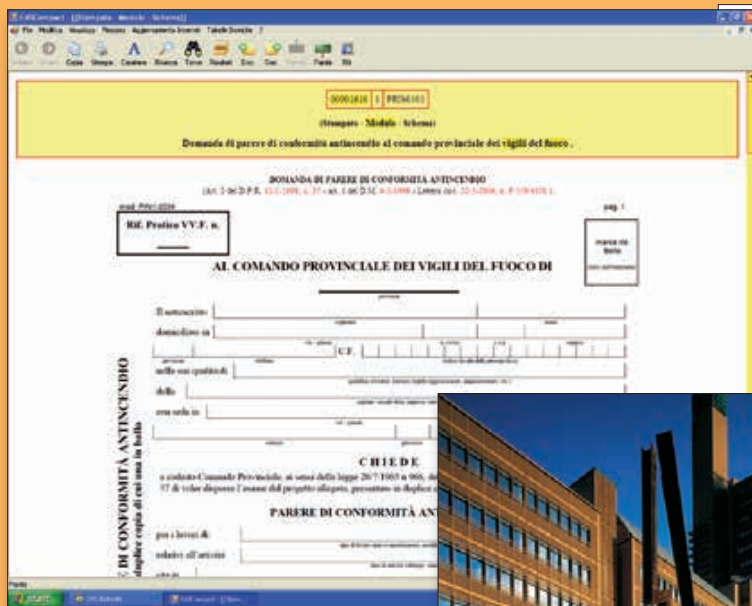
File Modifica Visualizza Formato Aggiornamenti Internet Tabelle Dinamiche ?

Copia Stampa Carattere Ricerca Trova Risultati Doc Gen Pardo Fil

00001610 1 PRS6101

(Stampato - Modulo - Schema)

Domanda di parere di conformità antincendio al comando provinciale dei vigili del fuoco .

DOMANDA DI PARERE DI CONFORMITÀ ANTINCENDIO

(Art. 2 del D.P.R. 12-1-1998, n. 37 - art. 1 del D.M. 4-5-1998 - Lettera circ. 22-1-2004, n. P 150/4101 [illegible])

mod. PIN1-2004

pag. 1

Rif. Pratica VV.F. n.

marca da bollo

AL COMANDO PROVINCIALE DEI VIGILI DEL FUOCO DI

Il sottoscritto

domiciliato in

C.F.

nella sua qualità di

della

con sede in

CHIEDE

a codesto Comando Provinciale, ai sensi della legge 26/7/1965 n 966, de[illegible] 37 di voler disporre l'esame del progetto allegato, presentato in duplice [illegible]

PARERE DI CONFORMITÀ ANT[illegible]

per i lavori di

relativi all'attività

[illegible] DI CONFORMITÀ ANTINCENDIO

duplice copia di cui una in bollo

Pronto

start